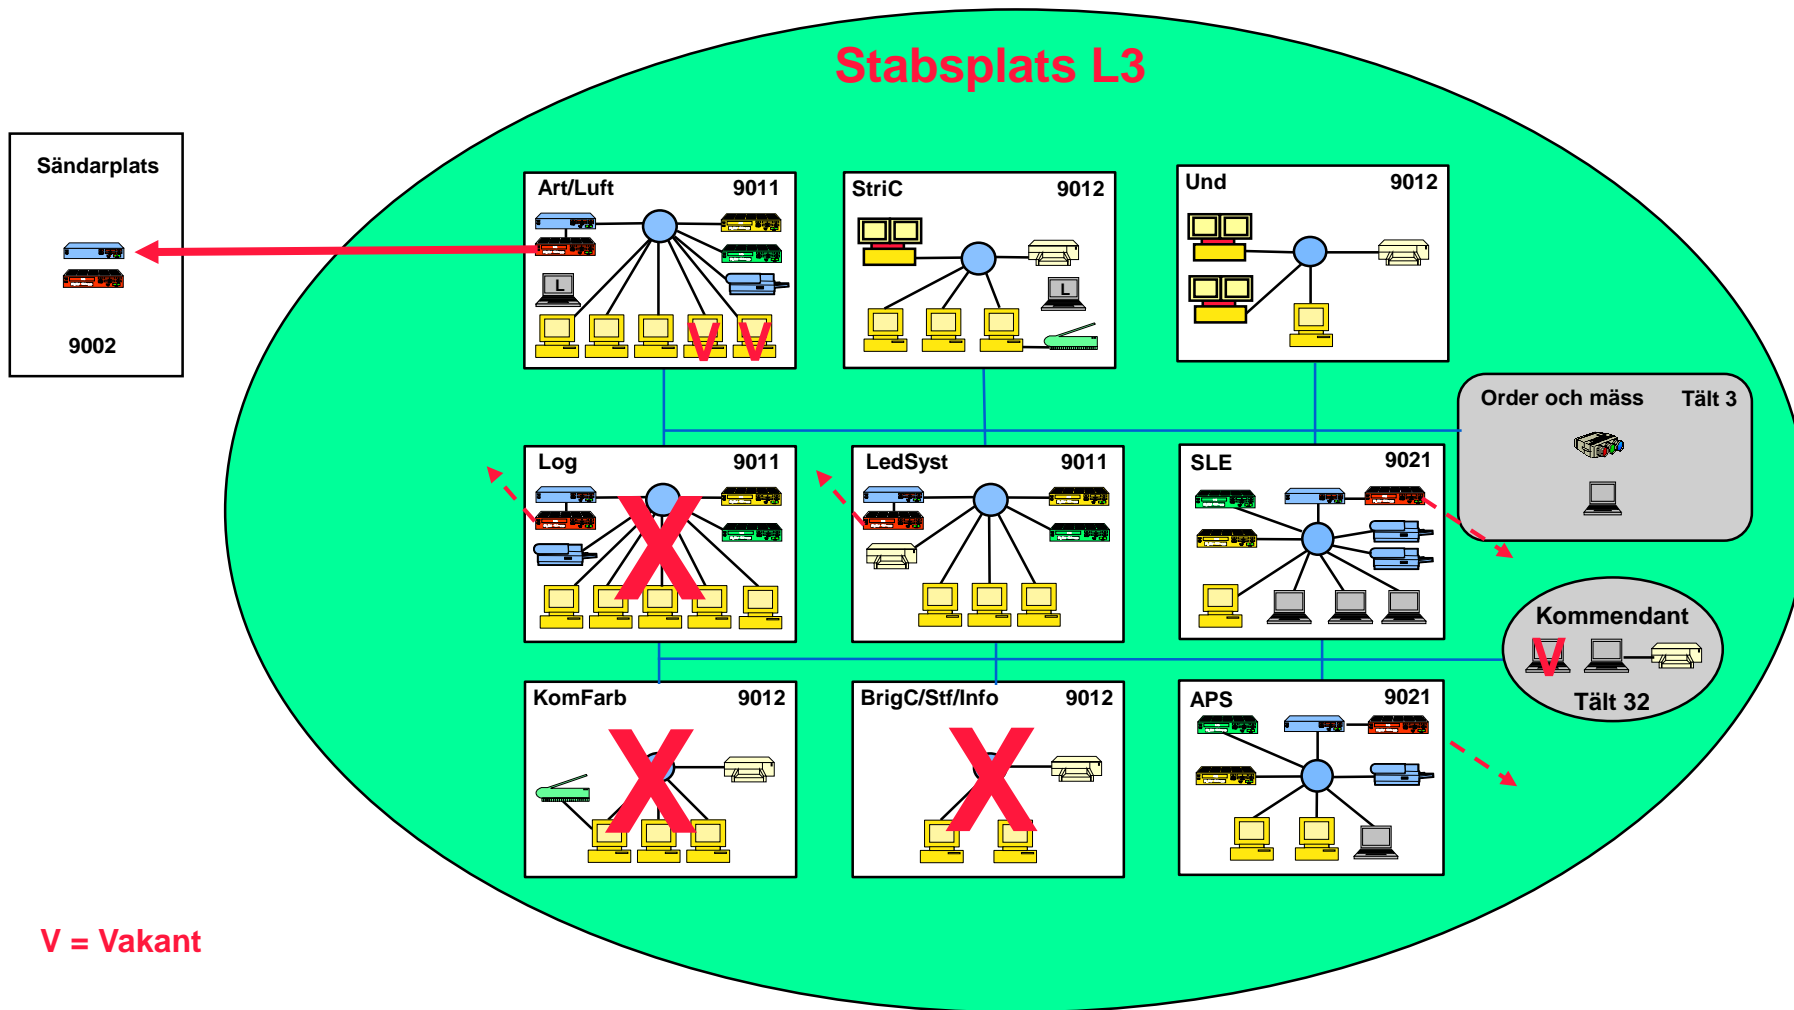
Stabsplats L3

Sändarplats

9002

Art/Luft 9011

L

V V

StriC 9012

L

Und 9012

Order och mäss Tält 3

Log 9011

X

LedSyst 9011

SLE 9021

Kommendant

V

Tält 32

KomFarb 9012

X

BrigC/Stf/Info 9012

X

APS 9021

V = Vakant